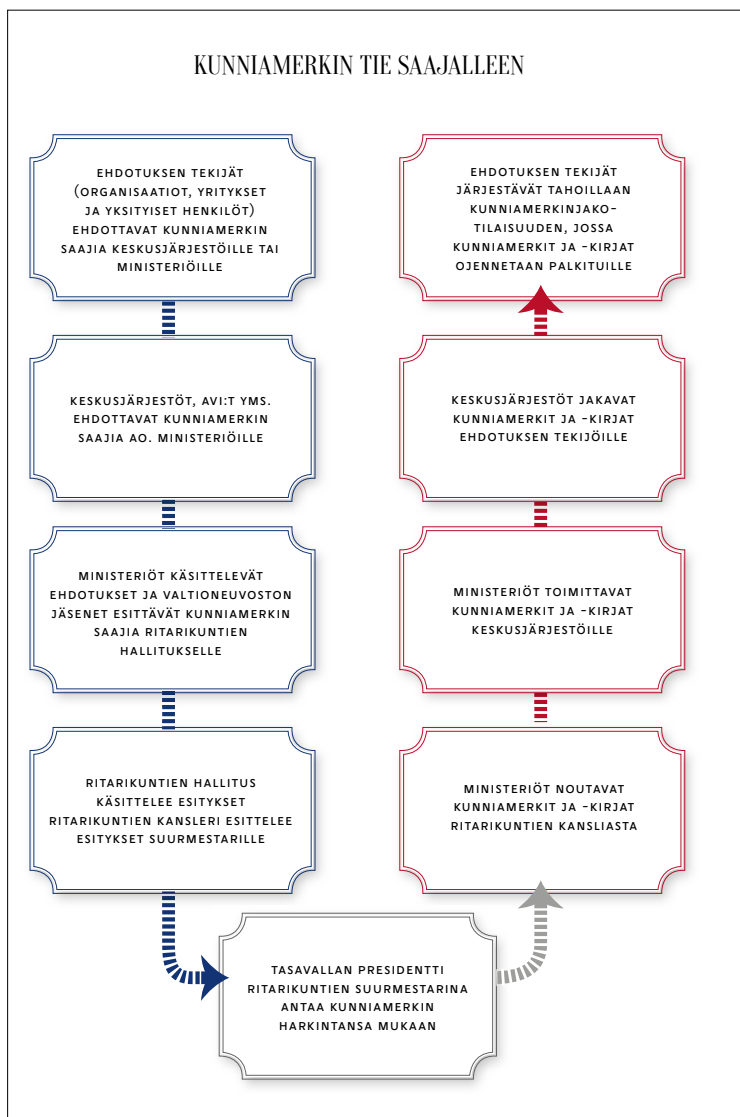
KUNNIAMERKIN TIE SAAJALLEEN

EHDOTUKSEN TEKIJÄT (ORGANISAATIOT, YRITYKSET JA YKSITYISET HENKILÖT) EHDOTTAVAT KUNNIAMERKIN SAAJIA KESKUSJÄRJESTÖILLE TAI MINISTERIÖILLE

KESKUSJÄRJESTÖT, AVI:T YMS. EHDOTTAVAT KUNNIAMERKIN SAAJIA AO. MINISTERIÖILLE

MINISTERIÖT KÄSITTELEVÄT EHDOTUKSET JA VALTIONEUVOSTON JÄSENET ESITTÄVÄT KUNNIAMERKIN SAAJIA RITARIKUNTIEN HALLITUKSELLE

RITARIKUNTIEN HALLITUS KÄSITTELEE ESITYKSET RITARIKUNTIEN KANSLERI ESITTELEE ESITYKSET SUURMESTARILLE

TASAVALLAN PRESIDENTTI RITARIKUNTIEN SUURMESTARINA ANTAA KUNNIAMERKIN HARKINTANSA MUKAAN

MINISTERIÖT NOUTAVAT KUNNIAMERKIT JA -KIRJAT RITARIKUNTIEN KANSLIASTA

MINISTERIÖT TOIMITTAVAT KUNNIAMERKIT JA -KIRJAT KESKUSJÄRJESTÖILLE

KESKUSJÄRJESTÖT JAKAVAT KUNNIAMERKIT JA -KIRJAT EHDOTUKSEN TEKIJÖILLE

EHDOTUKSEN TEKIJÄT JÄRJESTÄVÄT TAHOILLAAN KUNNIAMERKINJAKOTILAISUUDEN, JOSSA KUNNIAMERKIT JA -KIRJAT OJENNETAAN PALKITUILLE